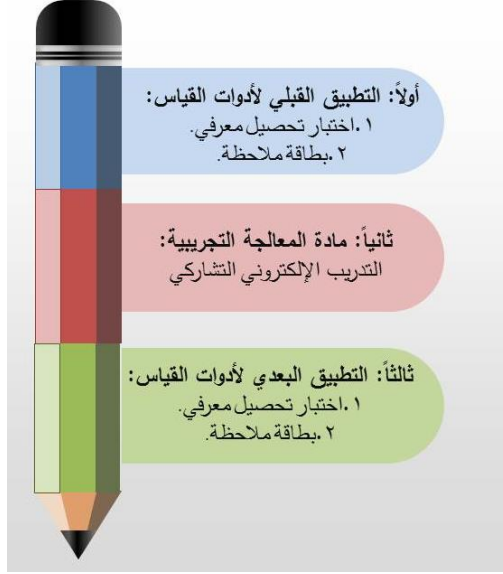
أولاً: التطبيق القبلي لأدوات القياس:
١ .اختبار تحصيل معرفي.
٢ .بطاقة ملاحظة.

ثانياً: مادة المعالجة التجريبية:
التدريب الإلكتروني التشاركي

ثالثاً: التطبيق البعدي لأدوات القياس:
١ .اختبار تحصيل معرفي.
٢ .بطاقة ملاحظة.